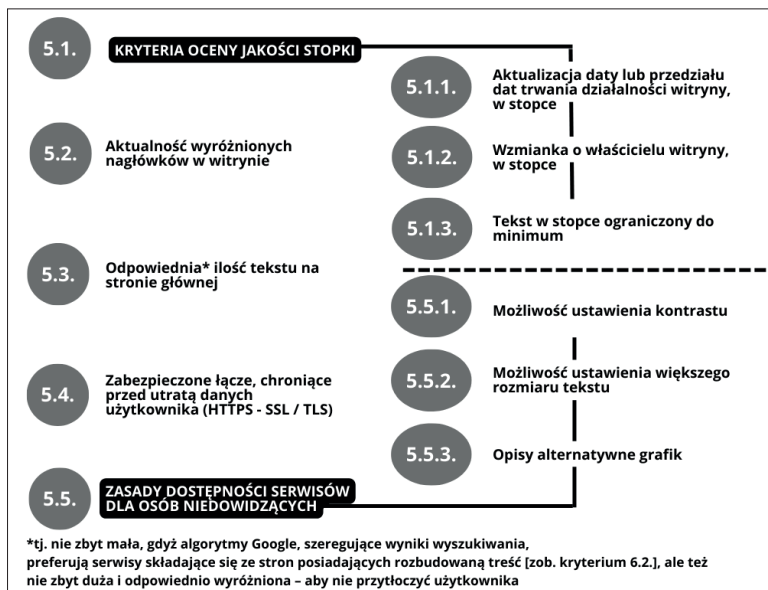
5.1.

KRYTERIA OCENY JAKOŚCI STOPKI

5.1.1. Aktualizacja daty lub przedziału dat trwania działalności witryny, w stopce

5.2. Aktualność wyróżnionych nagłówków w witrynie

5.1.2. Wzmianka o właścicielu witryny, w stopce

5.1.3. Tekst w stopce ograniczony do minimum

5.3. Odpowiednia* ilość tekstu na stronie głównej

5.5.1. Możliwość ustawienia kontrastu

5.4. Zabezpieczone łącze, chroniące przed utratą danych użytkownika (HTTPS - SSL / TLS)

5.5.2. Możliwość ustawienia większego rozmiaru tekstu

5.5.3. Opisy alternatywne grafik

5.5.

ZASADY DOSTĘPNOŚCI SERWISÓW DLA OSÓB NIEDOWIDZĄCYCH

*tj. nie zbyt mała, gdyż algorytmy Google, szeregujące wyniki wyszukiwania, preferują serwisy składające się ze stron posiadających rozbudowaną treść [zob. kryterium 6.2.], ale też nie zbyt duża i odpowiednio wyróżniona – aby nie przytłoczyć użytkownika